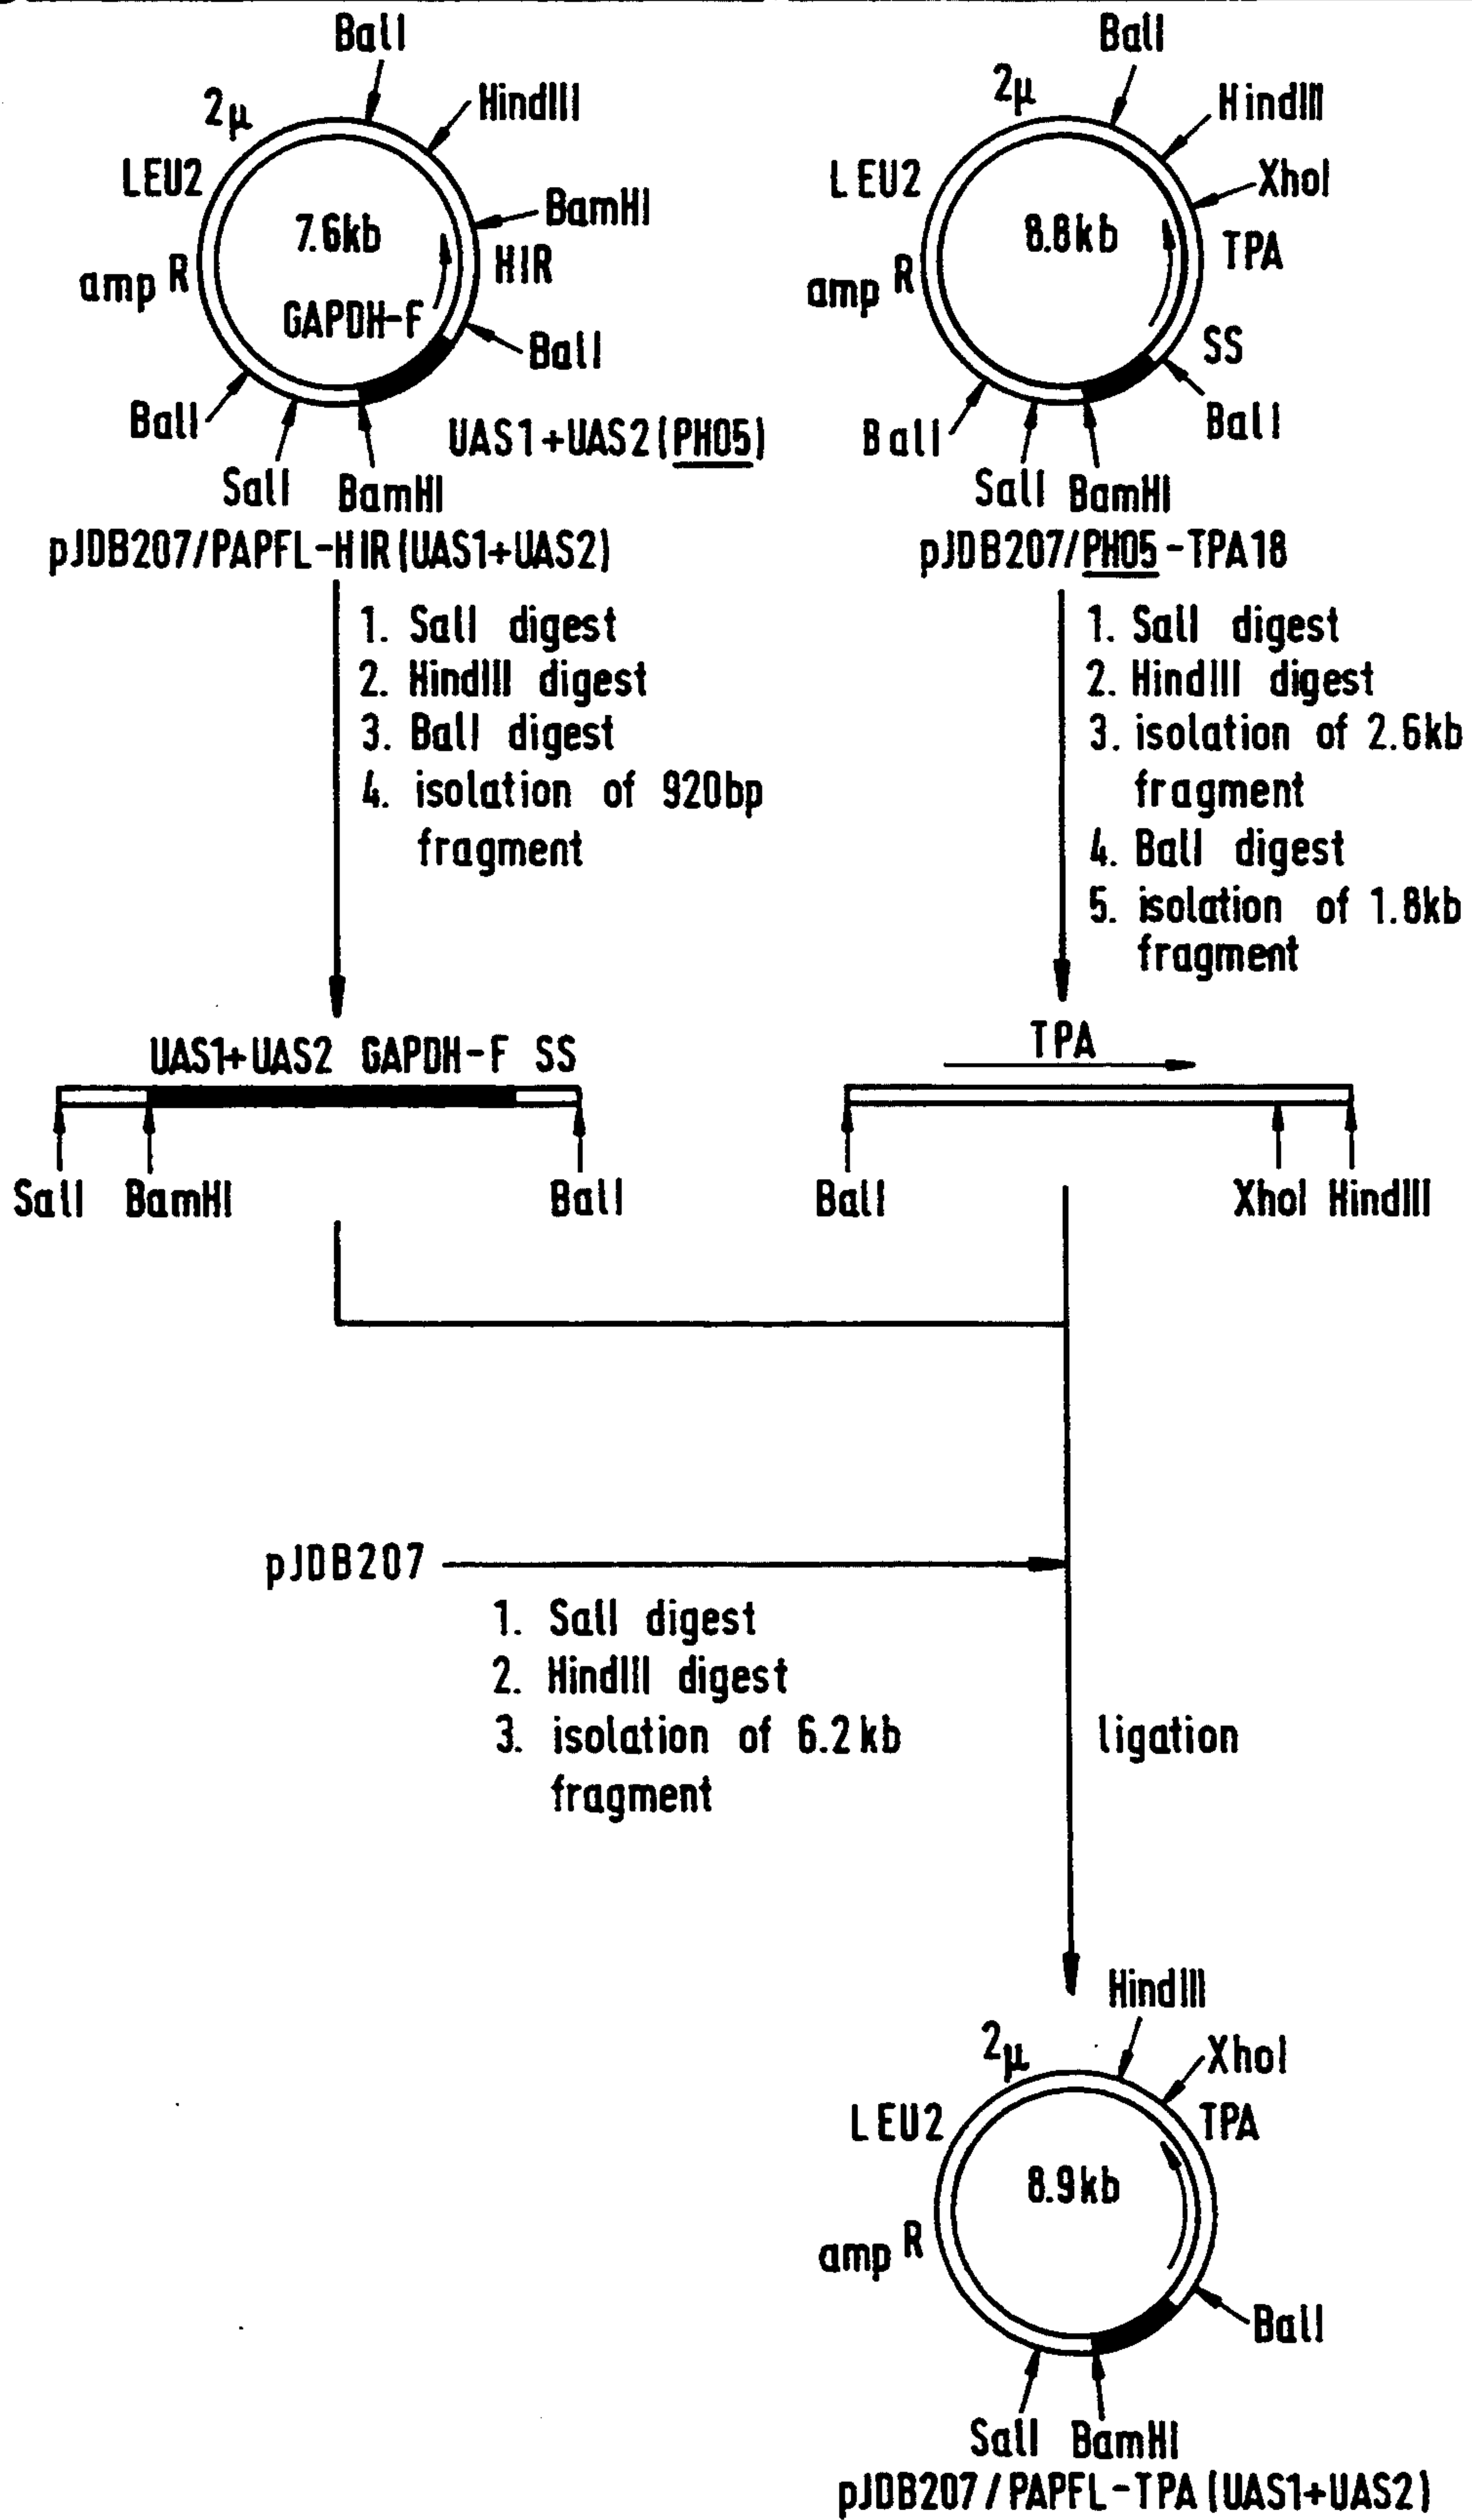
Ball
2μ
HindIII
LEU2
BamHI
7.6kb
amp R
HIR
GAPDH-F
Ball
Ball
UAS1+UAS2(PH05)
Sall
BamHI
pJDB207/PAPFL-HIR(UAS1+UAS2)

1. Sall digest
2. HindIII digest
3. Ball digest
4. isolation of 920bp fragment

Ball
2μ
HindIII
LEU2
XhoI
8.8kb
TPA
amp R
SS
Ball
Ball
Sall
BamHI
pJDB207/PH05-TPA18

1. Sall digest
2. HindIII digest
3. isolation of 2.6kb fragment
4. Ball digest
5. isolation of 1.8kb fragment

UAS1+UAS2 GAPDH-F SS
Sall
BamHI
Ball

TPA
Ball
XhoI
HindIII

pJDB207
1. Sall digest
2. HindIII digest
3. isolation of 6.2kb fragment

ligation

HindIII
2μ
XhoI
LEU2
TPA
8.9kb
amp R
Ball
Sall
BamHI
pJDB207/PAPFL-TPA(UAS1+UAS2)